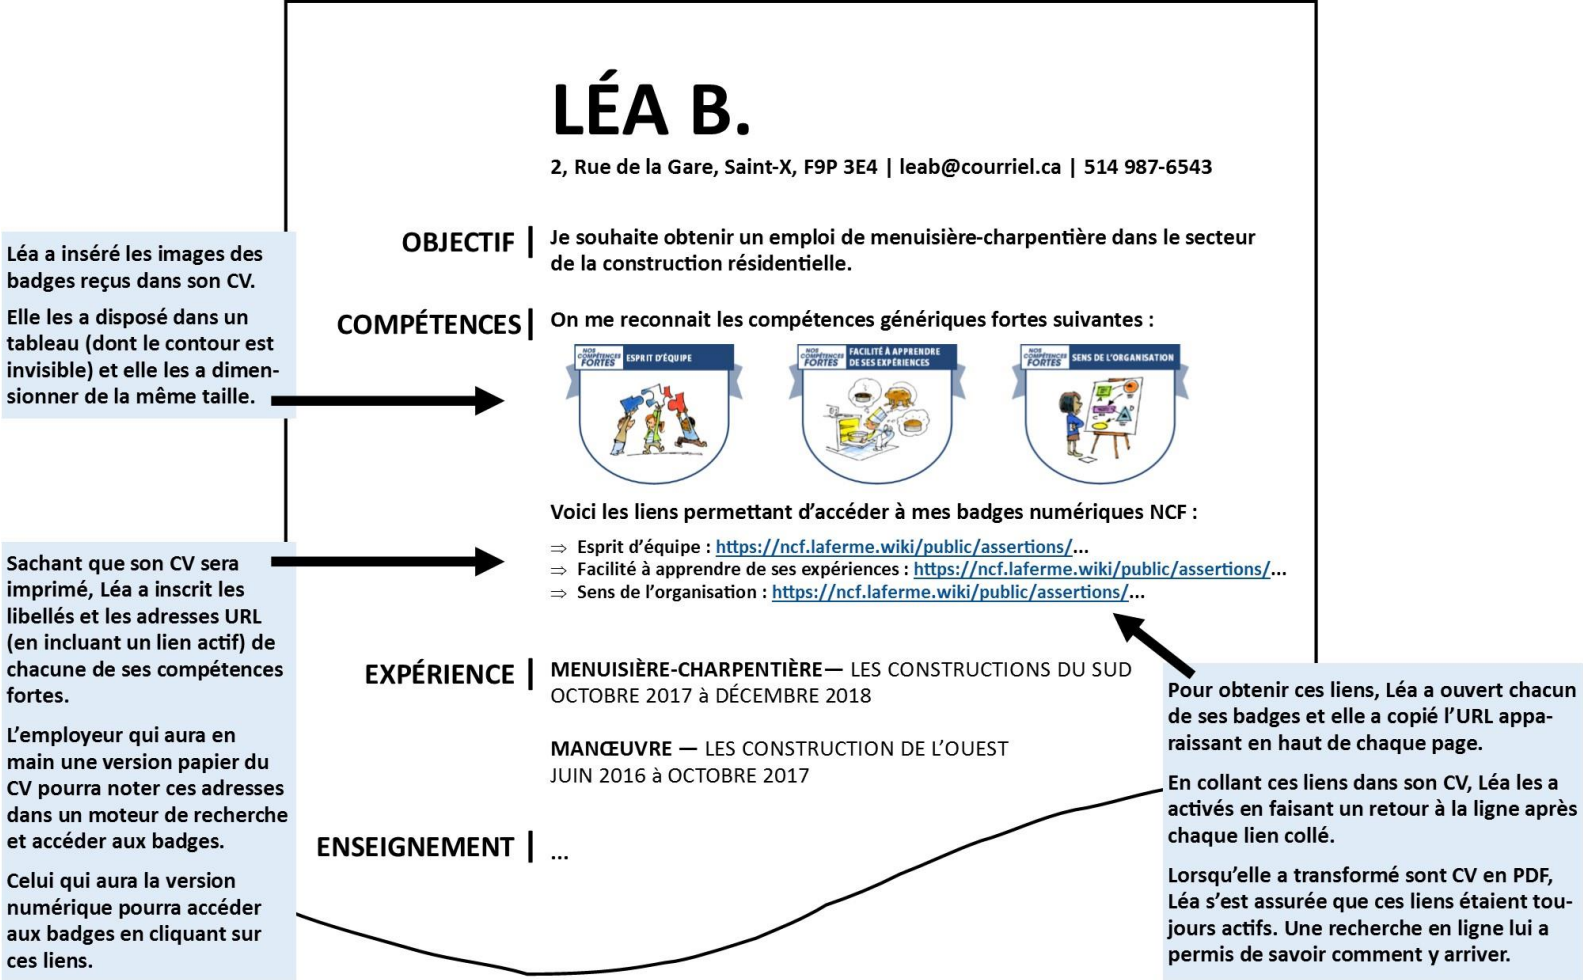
Léa a inséré les images des badges reçus dans son CV.

Elle les a disposé dans un tableau (dont le contour est invisible) et elle les a dimensionner de la même taille.

Sachant que son CV sera imprimé, Léa a inscrit les libellés et les adresses URL (en incluant un lien actif) de chacune de ses compétences fortes.

L'employeur qui aura en main une version papier du CV pourra noter ces adresses dans un moteur de recherche et accéder aux badges.

Celui qui aura la version numérique pourra accéder aux badges en cliquant sur ces liens.

LÉA B.

2, Rue de la Gare, Saint-X, F9P 3E4 | leab@courriel.ca | 514 987-6543

OBJECTIF | Je souhaite obtenir un emploi de menuisière-charpentière dans le secteur de la construction résidentielle.

COMPÉTENCES | On me reconnait les compétences génériques fortes suivantes :

NOS COMPÉTENCES FORTES ESPRIT D'ÉQUIPE

NOS COMPÉTENCES FORTES FACILITÉ À APPRENDRE DE SES EXPÉRIENCES

NOS COMPÉTENCES FORTES SENS DE L'ORGANISATION

Voici les liens permettant d'accéder à mes badges numériques NCF :

⇒ Esprit d'équipe : https://ncf.laferme.wiki/public/assertions/...
⇒ Facilité à apprendre de ses expériences : https://ncf.laferme.wiki/public/assertions/...
⇒ Sens de l'organisation : https://ncf.laferme.wiki/public/assertions/...

EXPÉRIENCE | MENUISIÈRE-CHARPENTIÈRE— LES CONSTRUCTIONS DU SUD
OCTOBRE 2017 à DÉCEMBRE 2018

MANŒUVRE — LES CONSTRUCTION DE L'OUEST
JUIN 2016 à OCTOBRE 2017

ENSEIGNEMENT | ...

Pour obtenir ces liens, Léa a ouvert chacun de ses badges et elle a copié l'URL apparaissant en haut de chaque page.

En collant ces liens dans son CV, Léa les a activés en faisant un retour à la ligne après chaque lien collé.

Lorsqu'elle a transformé sont CV en PDF, Léa s'est assurée que ces liens étaient toujours actifs. Une recherche en ligne lui a permis de savoir comment y arriver.